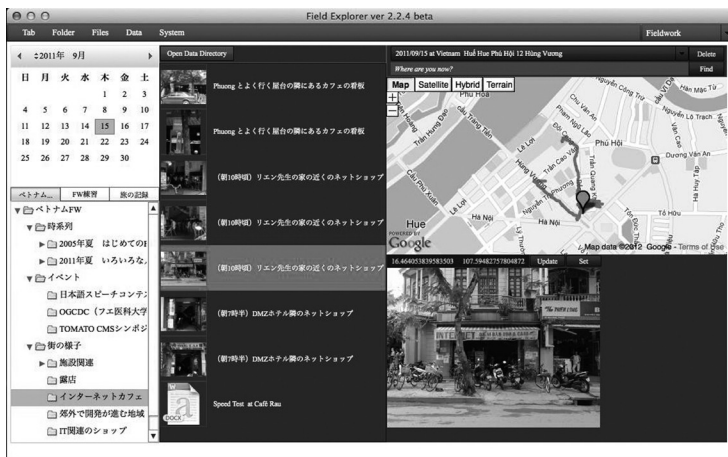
Field Explorer ver 2.2.4 beta

Tab Folder Files Data System Fieldwork

◀ ⇕2011年 9月 ▶

| 日 | 月 | 火 | 水 | 木 | 金 | 土 |
|---|---|---|---|---|---|---|
| | | | | 1 | 2 | 3 |
| 4 | 5 | 6 | 7 | 8 | 9 | 10 |
| 11 | 12 | 13 | 14 | 15 | 16 | 17 |
| 18 | 19 | 20 | 21 | 22 | 23 | 24 |
| 25 | 26 | 27 | 28 | 29 | 30 | |

ベトナム... FW概要 旅の記録

ベトナムFW
時系列
2005年夏 はじめての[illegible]
2011年夏 いろいろな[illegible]
イベント
日本語スピーチコンテ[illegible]
OGCDC（フエ医科大学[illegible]
TOMATO CMSシンポジ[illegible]
街の様子
施設関連
露店
インターネットカフェ
郊外で開発が進む地域
IT関連のショップ

Open Data Directory

Phuong とよく行く屋台の隣にあるカフェの看板
Phuong とよく行く屋台の隣にあるカフェの看板
（朝10時頃）リエン先生の家の近くのネットショップ
（朝10時頃）リエン先生の家の近くのネットショップ
（朝10時頃）リエン先生の家の近くのネットショップ
（朝10時頃）リエン先生の家の近くのネットショップ
（朝7時半）DMZホテル隣のネットショップ
（朝7時半）DMZホテル隣のネットショップ
Speed Test at Café Rau

2011/09/15 at Vietnam Huế Huế Phù Hội 12 Hùng Vương Delete
Where are you now? Find

Map Satellite Hybrid Terrain

Nguyễn Công Trứ Hàn Mặc Tử Chu Văn An Phạm Ngũ Lão Lê Lợi Phú Hội Đội Cung Trần Hưng Đạo Hùng Vương Trần Cao Vân Lê Quý Đôn Tố Hữu Dương Văn An Ngự Bình Hà Nội Huế Tôn Đức Thắng Phương Lý Thường Kiệt Tăng Bạt Hổ

Google Map data ©2012 Google - Terms of Use

16.46405383958503 107.59482757804872 Update Set